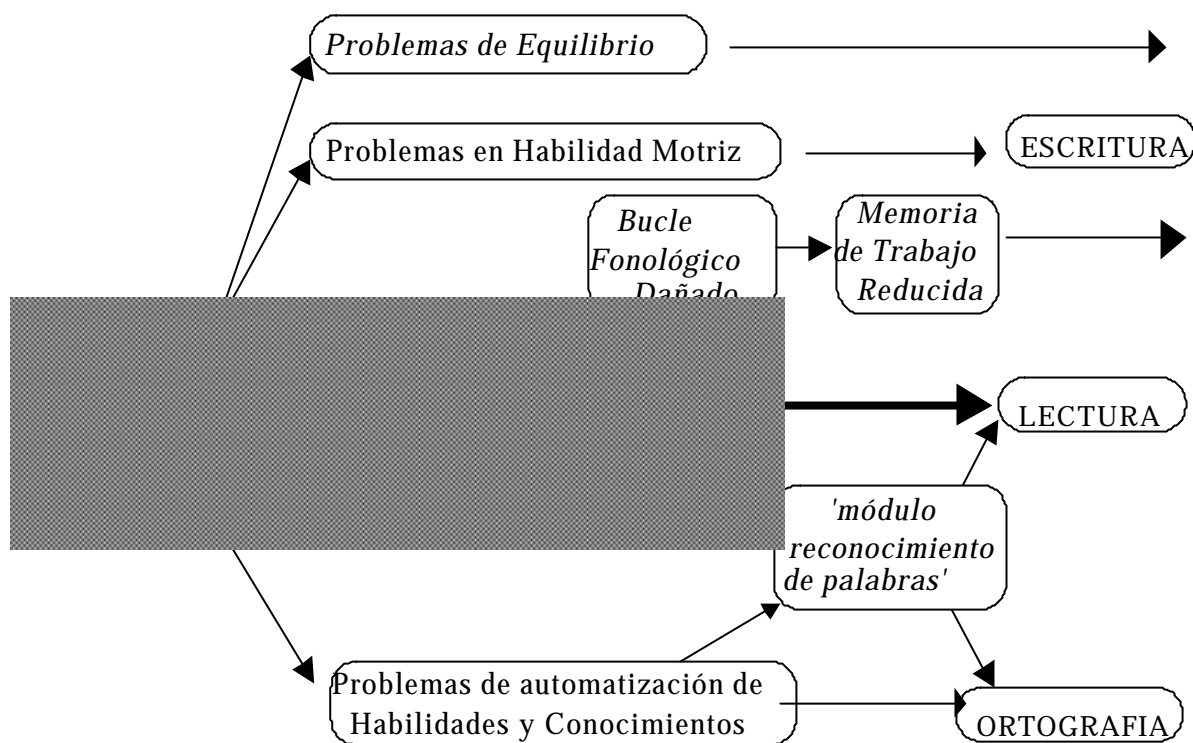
Problemas de Equilibrio

Problemas en Habilidad Motriz

ESCRITURA

Bucle Fonológico Dañado

Memoria de Trabajo Reducida

LECTURA

'módulo reconocimiento de palabras'

Problemas de automatización de Habilidades y Conocimientos

ORTOGRAFIA